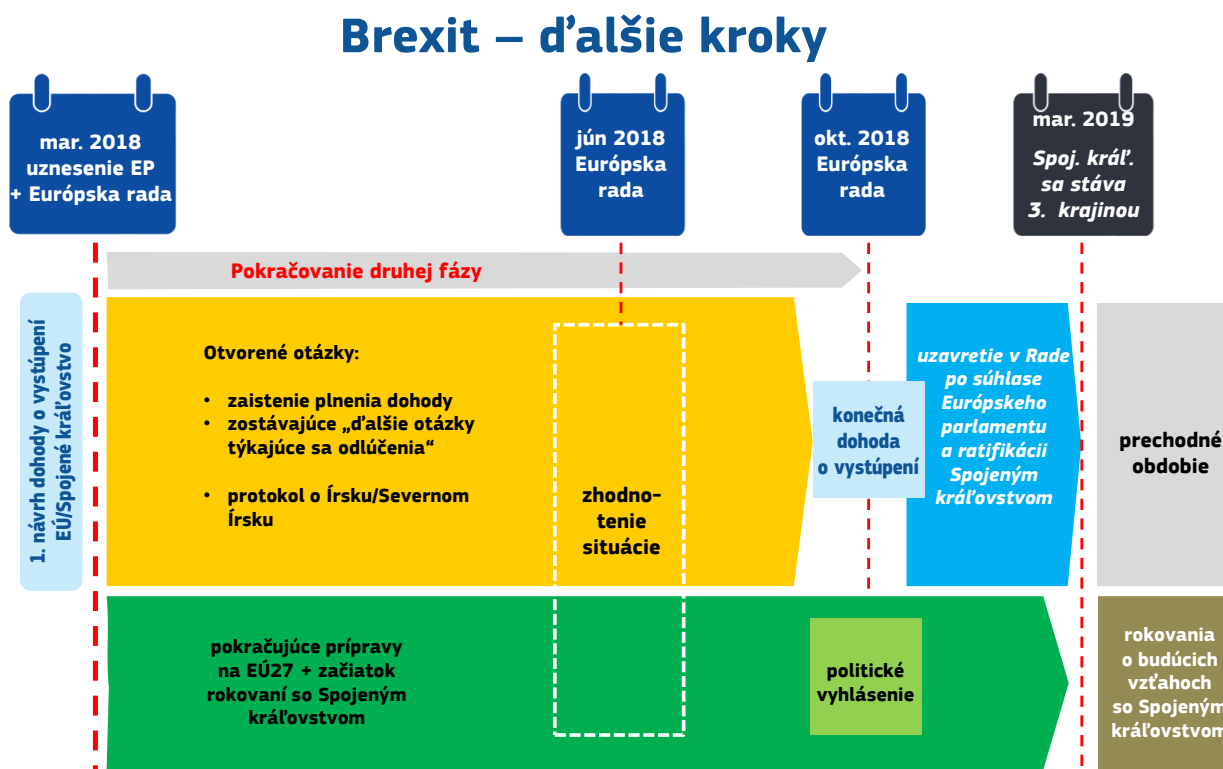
Brexit – ďalšie kroky

mar. 2018
uznesenie EP
+ Európska rada

jún 2018
Európska
rada

okt. 2018
Európska
rada

mar. 2019
Spoj. kráľ.
sa stáva
3. krajinou

Pokračovanie druhej fázy

1. návrh dohody o vystúpení EÚ/Spojené kráľovstvo

Otvorené otázky:

• zaistenie plnenia dohody
• zostávajúce „ďalšie otázky týkajúce sa odlúčenia“

• protokol o Írsku/Severnom Írsku

zhodnotenie situácie

konečná dohoda o vystúpení

uzavretie v Rade po súhlase Európskeho parlamentu a ratifikácii Spojeným kráľovstvom

prechodné obdobie

pokračujúce prípravy na EÚ27 + začiatok rokovaní so Spojeným kráľovstvom

politické vyhlásenie

rokovania o budúcich vzťahoch so Spojeným kráľovstvom